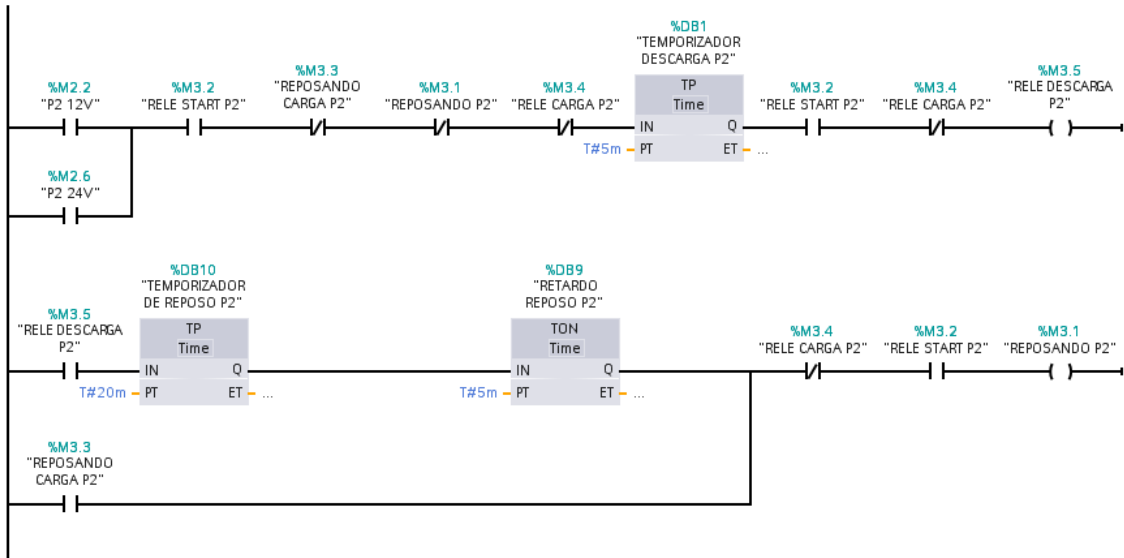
%DB1
"TEMPORIZADOR DESCARGA P2"

%M2.2
"P2 12V"

%M3.2
"RELE START P2"

%M3.3
"REPOSANDO CARGA P2"

%M3.1
"REPOSANDO P2"

%M3.4
"RELE CARGA P2"

TP
Time
IN
Q
T#5m
PT
ET
...

%M3.2
"RELE START P2"

%M3.4
"RELE CARGA P2"

%M3.5
"RELE DESCARGA P2"

%M2.6
"P2 24V"

%DB10
"TEMPORIZADOR DE REPOSO P2"

%DB9
"RETARDO REPOSO P2"

%M3.5
"RELE DESCARGA P2"

TP
Time
IN
Q
T#20m
PT
ET
...

TON
Time
IN
Q
T#5m
PT
ET
...

%M3.4
"RELE CARGA P2"

%M3.2
"RELE START P2"

%M3.1
"REPOSANDO P2"

%M3.3
"REPOSANDO CARGA P2"